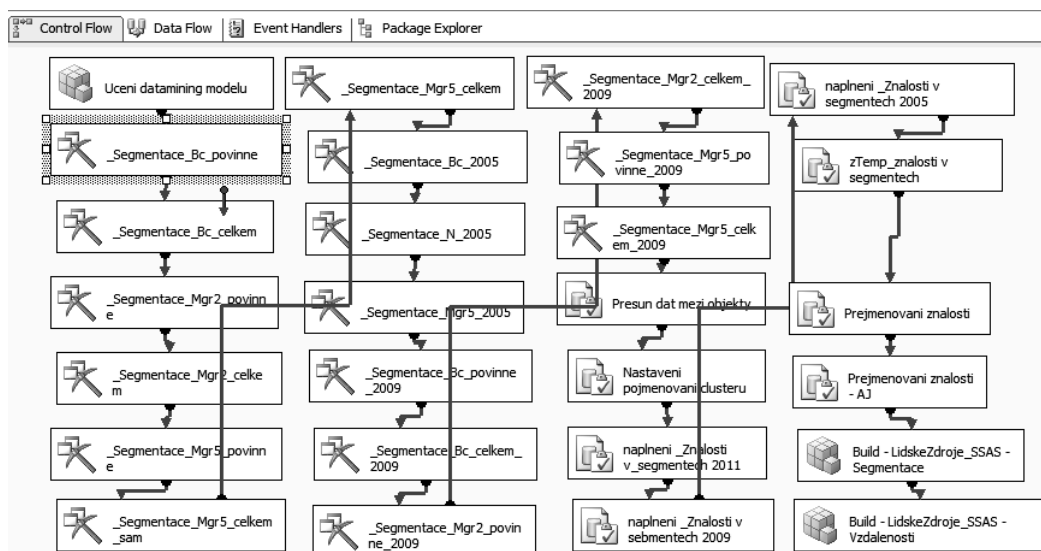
Control Flow | Data Flow | Event Handlers | Package Explorer

Uceni datamining modelu

_Segmentace_Bc_povinne

_Segmentace_Bc_celkem

_Segmentace_Mgr2_povinne

_Segmentace_Mgr2_celkem

_Segmentace_Mgr5_povinne

_Segmentace_Mgr5_celkem_sam

_Segmentace_Mgr5_celkem

_Segmentace_Bc_2005

_Segmentace_N_2005

_Segmentace_Mgr5_2005

_Segmentace_Bc_povinne_2009

_Segmentace_Bc_celkem_2009

_Segmentace_Mgr2_povinne_2009

_Segmentace_Mgr2_celkem_2009

_Segmentace_Mgr5_povinne_2009

_Segmentace_Mgr5_celkem_2009

Presun dat mezi objekty

Nastaveni pojmenovani clusteru

naplneni _Znalosti v_segmentech 2011

naplneni _Znalosti v sebmentech 2009

naplneni _Znalosti v segmentech 2005

zTemp_znalosti v segmentech

Prejmenovani znalosti

Prejmenovani znalosti - AJ

Build - LidskeZdroje_SSAS - Segmentace

Build - LidskeZdroje_SSAS - Vzdalenosti